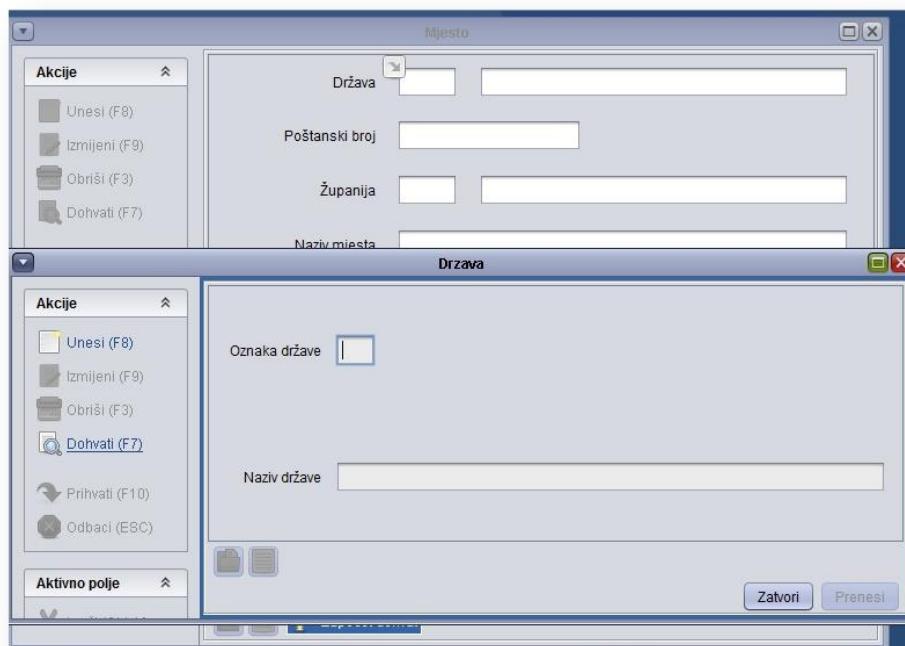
Mjesto

Akcije

Unesi (F8)

Izmijeni (F9)

Obriši (F3)

Dohvati (F7)

Država

Poštanski broj

Županija

Naziv mjesta

Drzava

Akcije

Unesi (F8)

Izmijeni (F9)

Obriši (F3)

Dohvati (F7)

Prihvati (F10)

Odbaci (ESC)

Aktivno polje

Oznaka države

Naziv države

Zatvori

Prenesi